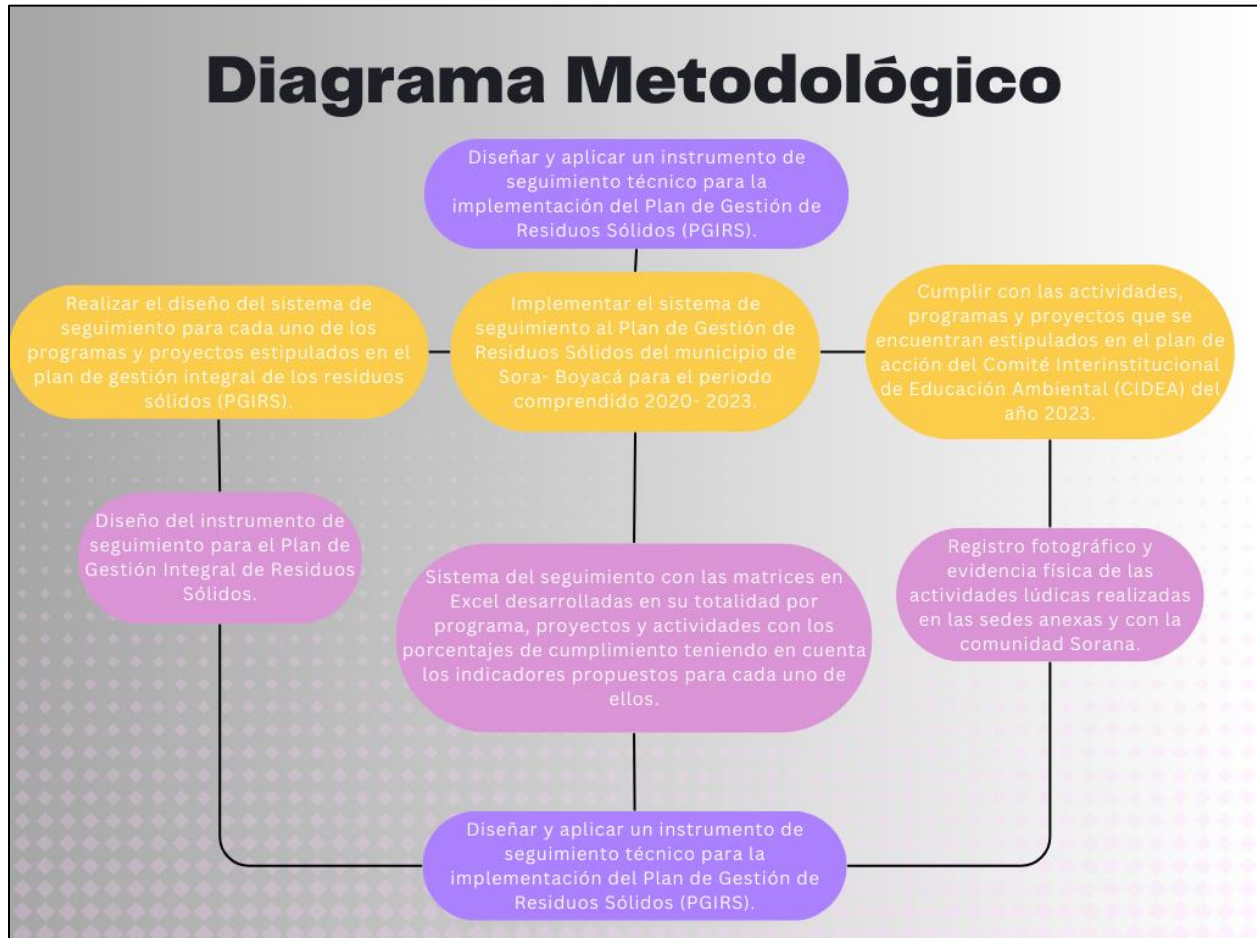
Diagrama Metodológico

Diseñar y aplicar un instrumento de seguimiento técnico para la implementación del Plan de Gestión de Residuos Sólidos (PGIRS).

Realizar el diseño del sistema de seguimiento para cada uno de los programas y proyectos estipulados en el plan de gestión integral de los residuos sólidos (PGIRS).

Implementar el sistema de seguimiento al Plan de Gestión de Residuos Sólidos del municipio de Sora- Boyacá para el periodo comprendido 2020- 2023.

Cumplir con las actividades, programas y proyectos que se encuentran estipulados en el plan de acción del Comité Interinstitucional de Educación Ambiental (CIDEA) del año 2023.

Diseño del instrumento de seguimiento para el Plan de Gestión Integral de Residuos Sólidos.

Sistema del seguimiento con las matrices en Excel desarrolladas en su totalidad por programa, proyectos y actividades con los porcentajes de cumplimiento teniendo en cuenta los indicadores propuestos para cada uno de ellos.

Registro fotográfico y evidencia física de las actividades lúdicas realizadas en las sedes anexas y con la comunidad Sorana.

Diseñar y aplicar un instrumento de seguimiento técnico para la implementación del Plan de Gestión de Residuos Sólidos (PGIRS).